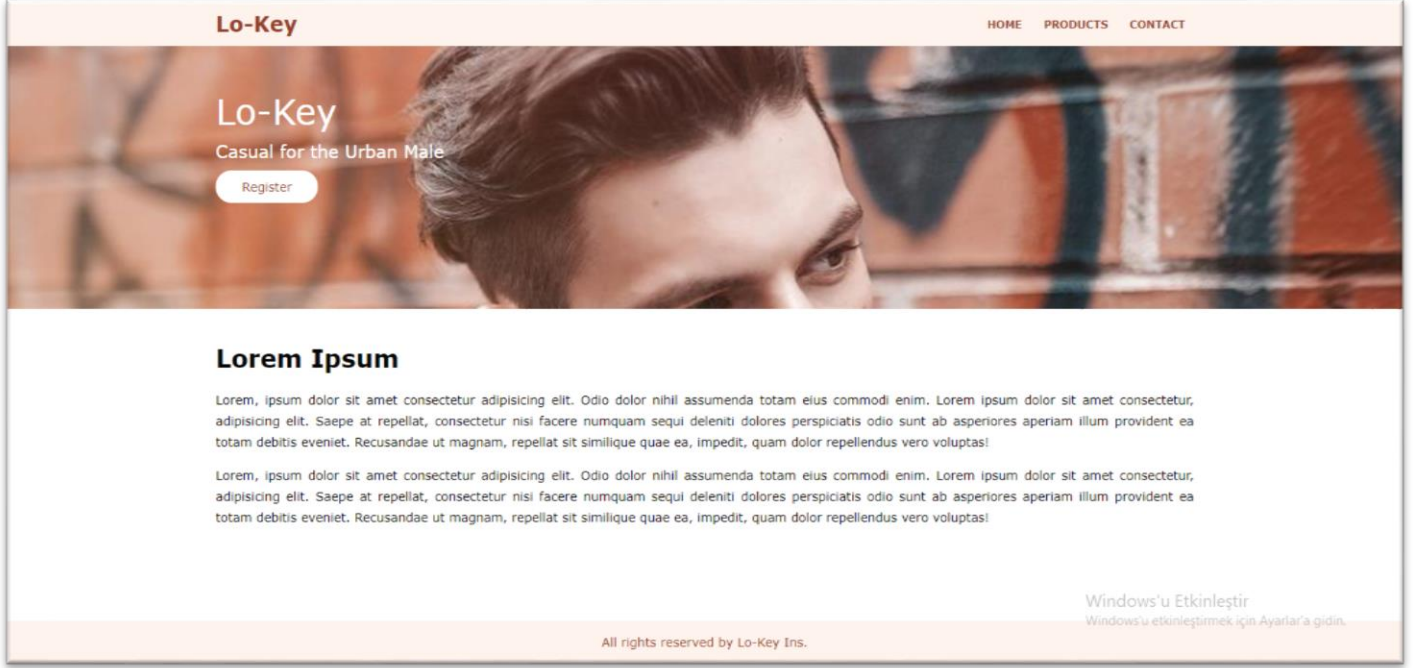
Lo-Key

HOME PRODUCTS CONTACT

Lo-Key

Casual for the Urban Male

Register

Lorem Ipsum

Lorem, ipsum dolor sit amet consectetur adipisicing elit. Odio dolor nihil assumenda totam eius commodi enim. Lorem ipsum dolor sit amet consectetur, adipisicing elit. Saepe at repellat, consectetur nisi facere numquam sequi deleniti dolores perspiciatis odio sunt ab asperiores aperiam illum provident ea totam debitis eveniet. Recusandae ut magnam, repellat sit similique quae ea, impedit, quam dolor repellendus vero voluptas!

Lorem, ipsum dolor sit amet consectetur adipisicing elit. Odio dolor nihil assumenda totam eius commodi enim. Lorem ipsum dolor sit amet consectetur, adipisicing elit. Saepe at repellat, consectetur nisi facere numquam sequi deleniti dolores perspiciatis odio sunt ab asperiores aperiam illum provident ea totam debitis eveniet. Recusandae ut magnam, repellat sit similique quae ea, impedit, quam dolor repellendus vero voluptas!

Windows'u Etkinleştir
Windows'u etkinleştirmek için Ayarlar'a gidin.

All rights reserved by Lo-Key Ins.